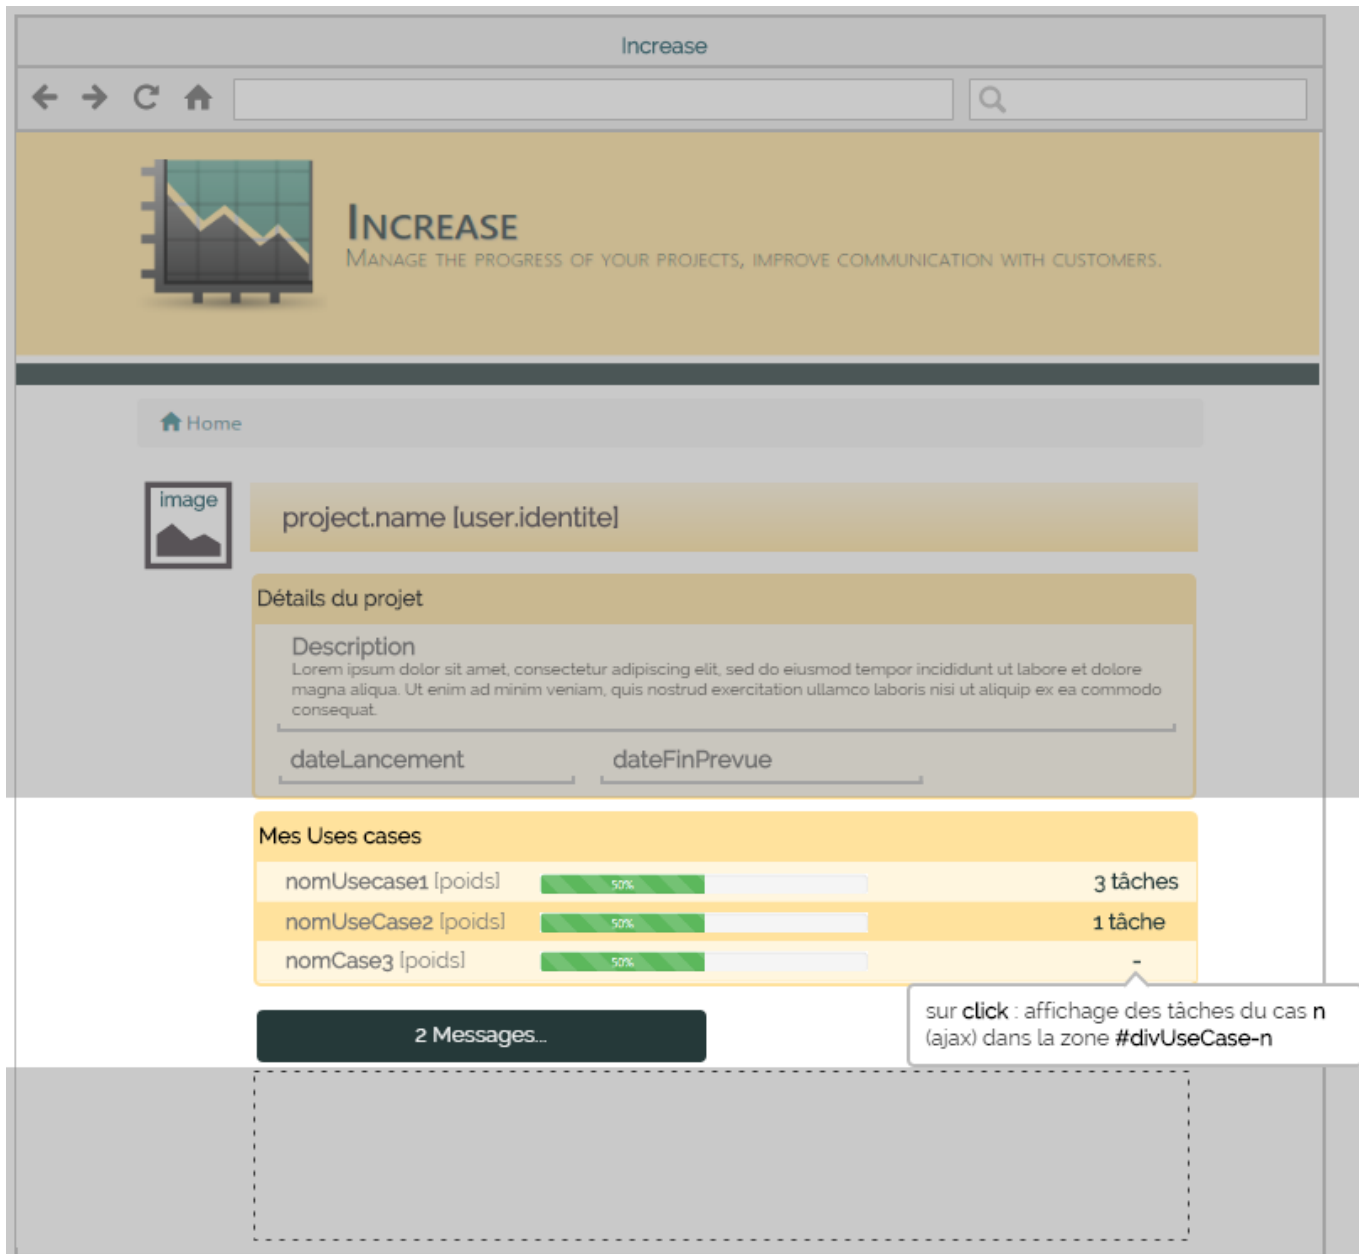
Increase

INCREASE
MANAGE THE PROGRESS OF YOUR PROJECTS, IMPROVE COMMUNICATION WITH CUSTOMERS.

Home

image

project.name [user.identite]

Détails du projet

Description
Lorem ipsum dolor sit amet, consectetur adipiscing elit, sed do eiusmod tempor incididunt ut labore et dolore magna aliqua. Ut enim ad minim veniam, quis nostrud exercitation ullamco laboris nisi ut aliquip ex ea commodo consequat.

dateLancement

dateFinPrevue

Mes Uses cases

| nomUsecase1 [poids] | 50% | 3 tâches |
|---|---|---|
| nomUseCase2 [poids] | 50% | 1 tâche |
| nomCase3 [poids] | 50% | - |

2 Messages...

sur click : affichage des tâches du cas n (ajax) dans la zone #divUseCase-n